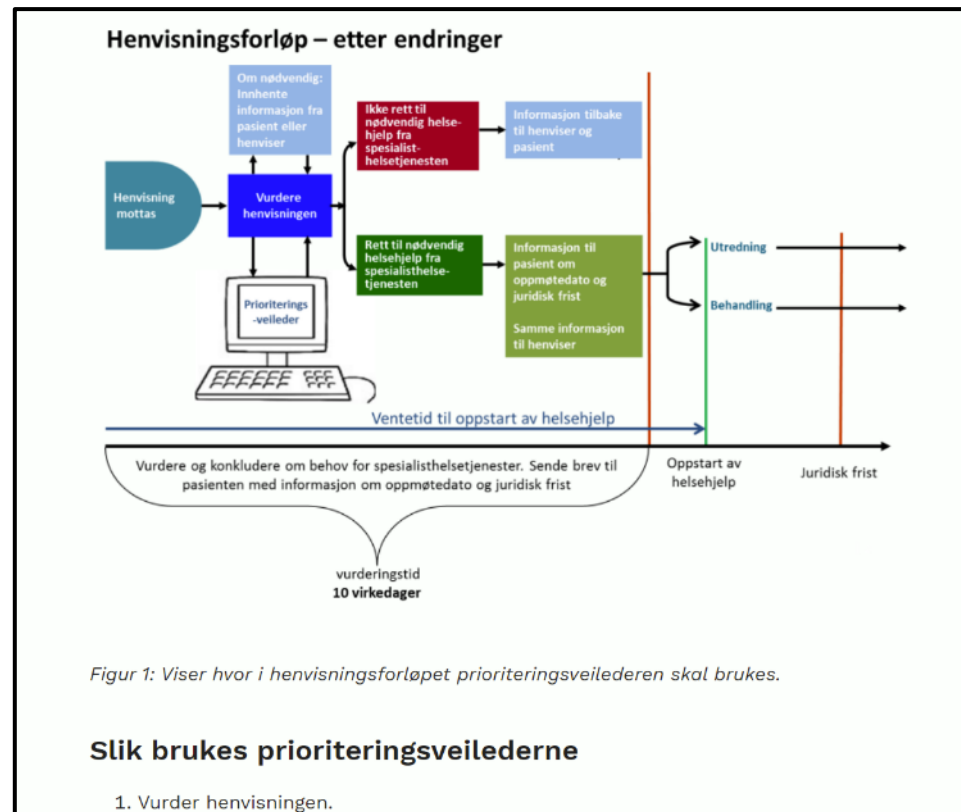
Henvisningsforløp – etter endringer

Om nødvendig: Innhente informasjon fra pasient eller henviser

Ikke rett til nødvendig helsehjelp fra spesialisthelsetjenesten

Informasjon tilbake til henviser og pasient

Henvisning mottas

Vurdere henvisningen

Rett til nødvendig helsehjelp fra spesialisthelsetjenesten

Informasjon til pasient om oppmøtedato og juridisk frist

Samme informasjon til henviser

Utredning

Behandling

Prioriterings-veileder

Ventetid til oppstart av helsehjelp

Vurdere og konkludere om behov for spesialisthelsetjenester. Sende brev til pasienten med informasjon om oppmøtedato og juridisk frist

Oppstart av helsehjelp

Juridisk frist

vurderingstid
10 virkedager

Figur 1: Viser hvor i henvisningsforløpet prioriteringsveilederen skal brukes.

Slik brukes prioriteringsveilederne

1. Vurder henvisningen.